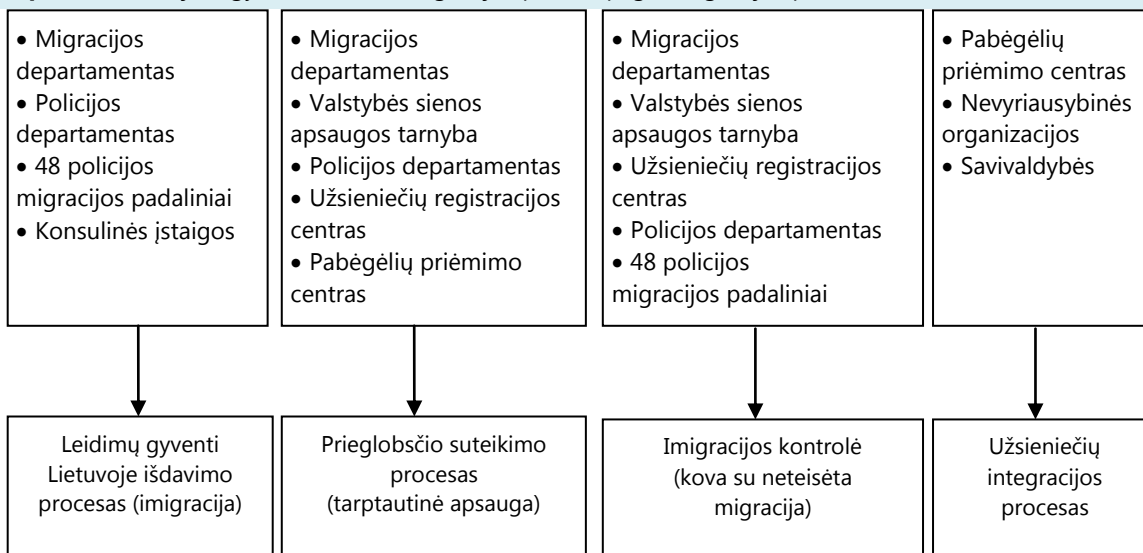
• Migracijos departamentas
• Policijos departamentas
• 48 policijos migracijos padaliniai
• Konsulinės įstaigos

• Migracijos departamentas
• Valstybės sienos apsaugos tarnyba
• Policijos departamentas
• Užsieniečių registracijos centras
• Pabėgėlių priėmimo centras

• Migracijos departamentas
• Valstybės sienos apsaugos tarnyba
• Užsieniečių registracijos centras
• Policijos departamentas
• 48 policijos migracijos padaliniai

• Pabėgėlių priėmimo centras
• Nevyriausybinės organizacijos
• Savivaldybės

Leidimų gyventi Lietuvoje išdavimo procesas (imigracija)

Prieglobsčio suteikimo procesas (tarptautinė apsauga)

Imigracijos kontrolė (kova su neteisėta migracija)

Užsieniečių integracijos procesas